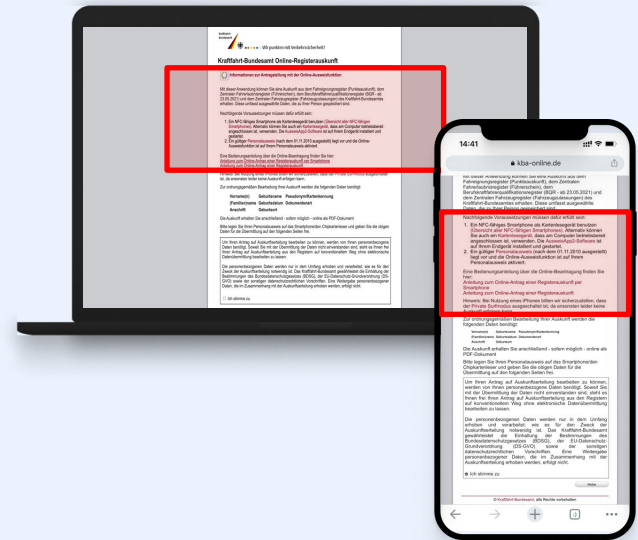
Kraftfahrt-Bundesamt

Wir punkten mit Verkehrssicherheit!

Kraftfahrt-Bundesamt Online-Registerauskunft

Informationen zur Antragstellung mit der Online-Ausweisfunktion

Mit dieser Anwendung können Sie eine Auskunft aus dem Fahreignungsregister (Punkteauskunft), dem Zentralen Fahrerlaubnisregister (Führerschein), dem Berufskraftfahrerqualifikationsregister (BQR - ab 23.05.2021) und dem Zentralen Fahrzeugregister (Fahrzeugzulassungen) des Kraftfahrt-Bundesamtes erhalten. Diese umfasst ausgewählte Daten, die zu Ihrer Person gespeichert sind.

Nachfolgende Voraussetzungen müssen dafür erfüllt sein:

1. Ein NFC-fähiges Smartphone als Kartenlesegerät benutzen (Übersicht aller NFC-fähigen Smartphones). Alternativ können Sie auch ein Kartenlesegerät, dass am Computer bzw. an einem Computer angeschlossen ist, verwenden. Die AusweisApp2-Software ist auf Ihrem Endgerät installiert und gestartet.
2. Ein gültiger Personalausweis (nach dem 01.11.2010 ausgestellt) liegt vor und die Online-Ausweisfunktion ist auf Ihrem Personalausweis aktiviert.

Eine Bedienungsanleitung über die Online-Beantragung finden Sie hier:
Anleitung zum Online-Antrag einer Registerauskunft per Smartphone
Anleitung zum Online-Antrag einer Registerauskunft

Hinweis: Bei Nutzung eines iPhones bitten wir sicherzustellen, dass der Private Suchmodus ausgeschaltet ist, da ansonsten leider keine Auskunft erfolgen kann.

Zur ordnungsgemäßen Bearbeitung Ihrer Auskunft werden die folgenden Daten benötigt:

Vorname(n) Geburtsname Pseudonym/Künstlername
(Familien)name Geburtsdatum Dokumentenart
Anschrift Geburtsort

Die Auskunft erhalten Sie anschließend - sofern möglich - online als PDF-Dokument

Bitte legen Sie Ihren Personalausweis auf das Smartphone/den Chipkartenleser und geben Sie die obigen Daten für die Übermittlung auf den folgenden Seiten frei.

Um Ihren Antrag auf Auskunftserteilung bearbeiten zu können, werden von Ihnen personenbezogene Daten benötigt. Soweit Sie mit der Übermittlung der Daten nicht einverstanden sind, steht es Ihnen frei Ihren Antrag auf Auskunftserteilung aus den Registern auf konventionellem Weg ohne elektronische Datenübermittlung beantragen zu lassen.

Die personenbezogenen Daten werden nur in dem Umfang erhoben und verarbeitet, wie es für den Zweck der Auskunftserteilung notwendig ist. Das Kraftfahrt-Bundesamt gewährleistet die Einhaltung der Bestimmungen des Bundesdatenschutzgesetzes (BDSG), der EU-Datenschutz-Grundverordnung (DS-GVO) sowie der sonstigen datenschutzrechtlichen Vorschriften. Eine Weitergabe personenbezogener Daten, die im Zusammenhang mit der Auskunftserteilung erhoben werden, erfolgt nicht.

Ich stimme zu

14:41

kba-online.de

Weiter

© Kraftfahrt-Bundesamt, alle Rechte vorbehalten